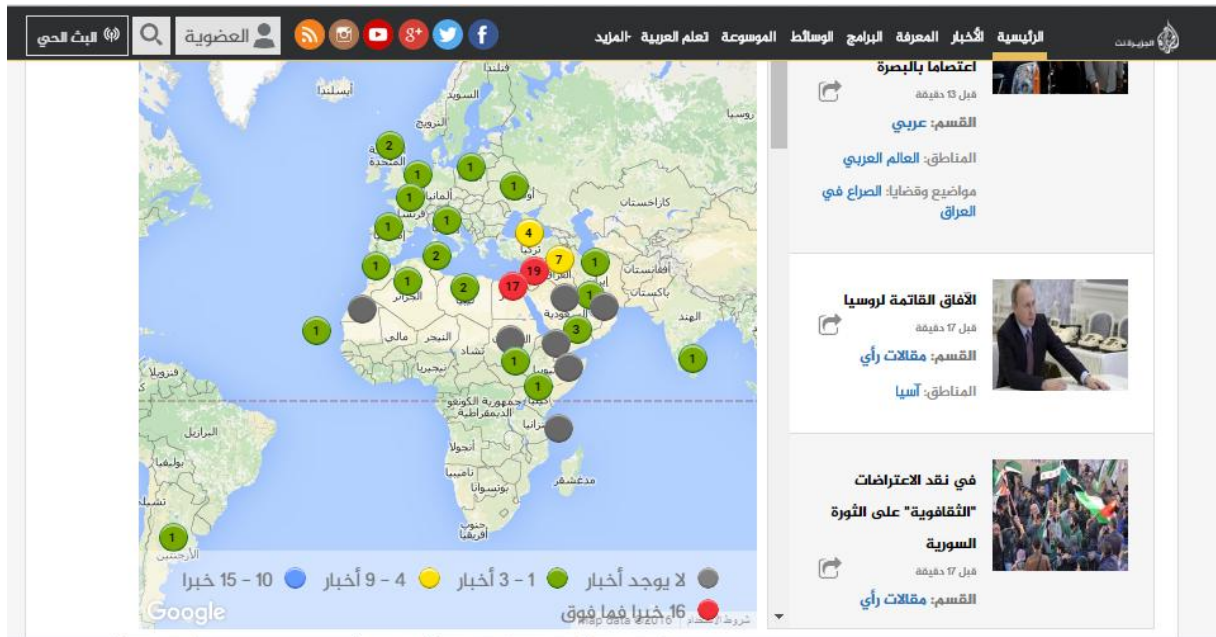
الرئيسية الأخبار المعرفة البرامج الوسائط الموسوعة تعلم العربية المزيد

العضوية

البث الحي

اعتصاما بالبصرة

قبل 13 دقيقة

القسم: عربي

المناطق: العالم العربي

مواضيع وقضايا: الصراع في العراق

الآفاق القاتمة لروسيا

قبل 17 دقيقة

القسم: مقالات رأي

المناطق: آسيا

في نقد الاعتراضات "الثقافوية" على الثورة السورية

قبل 17 دقيقة

القسم: مقالات رأي

فنلندا
أيسلندا
السويد
النرويج
روسيا
المتحدة
ألمانيا
فرنسا
كازاخستان
تركيا
العراق
أفغانستان
باكستان
إيران
الجزائر
السعودية
الهند
مالي
النيجر
تشاد
نيجيريا
جمهورية الكونغو الديمقراطية
تنزانيا
أنجولا
ناميبيا
بوتسوانا
مدغشقر
جنوب أفريقيا
البرازيل
بوليفيا
الأرجنتين

2
1
1
1
1
1
1
4
2
7
19
1
1
1
2
17
1
3
1
1
1
1
1

لا يوجد أخبار
1 – 3 أخبار
4 – 9 أخبار
10 – 15 خبرا
16 خبرا فما فوق

Google
Map data ©2016
شروط الاستخدام